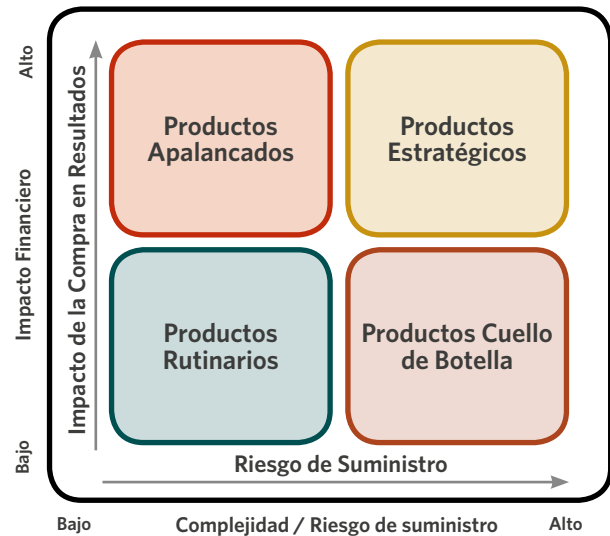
Alto

Impacto Financiero

Bajo

Impacto de la Compra en Resultados

Productos Apalancados

Productos Estratégicos

Productos Rutinarios

Productos Cuello de Botella

Riesgo de Suministro

Bajo

Complejidad / Riesgo de suministro

Alto